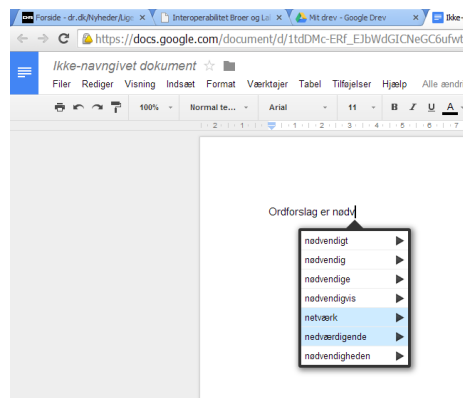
Forside - dr.dk/Nyheder/Lig ×
Interoperabilitet Broer og La ×
Mit drev - Google Drev ×
Ikk

https://docs.google.com/document/d/1tdDMc-ERf_EJbWdGICNeGC6ufwt

Ikke-navngivet dokument ☆

Filer Rediger Visning Indsæt Format Værktøjer Tabel Tilføjelser Hjælp Alle ændr

100% Normal te... Arial 11 B I U A

Ordforslag er nødv

nødvendigt
nødvendig
nødvendige
nødvendigvis
netværk
nedværdigende
nødvendigheden